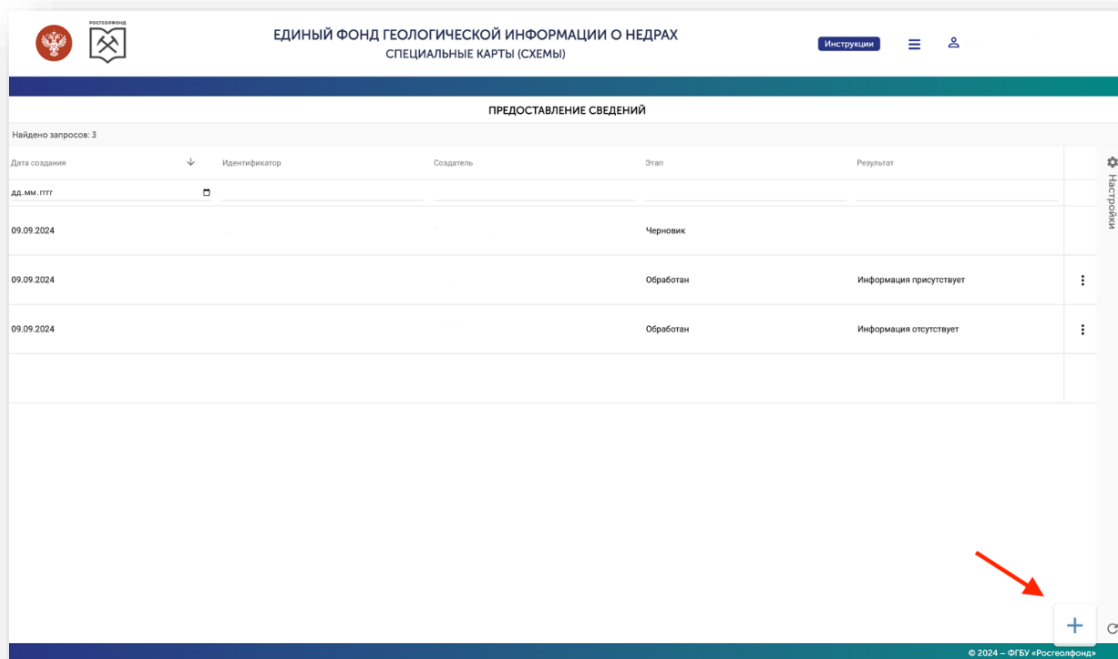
РОСГЕОЛФОНД

ЕДИНЫЙ ФОНД ГЕОЛОГИЧЕСКОЙ ИНФОРМАЦИИ О НЕДРАХ
СПЕЦИАЛЬНЫЕ КАРТЫ (СХЕМЫ)

Инструкции

ПРЕДОСТАВЛЕНИЕ СВЕДЕНИЙ

Найдено запросов: 3

| Дата создания | Идентификатор | Создатель | Этап | Результат |
|---|---|---|---|---|
| дд.мм.гггг | | | | |
| 09.09.2024 | | | Черновик | |
| 09.09.2024 | | | Обработан | Информация присутствует |
| 09.09.2024 | | | Обработан | Информация отсутствует |

Настройки

+

© 2024 – ФГБУ «Росгеолфонд»